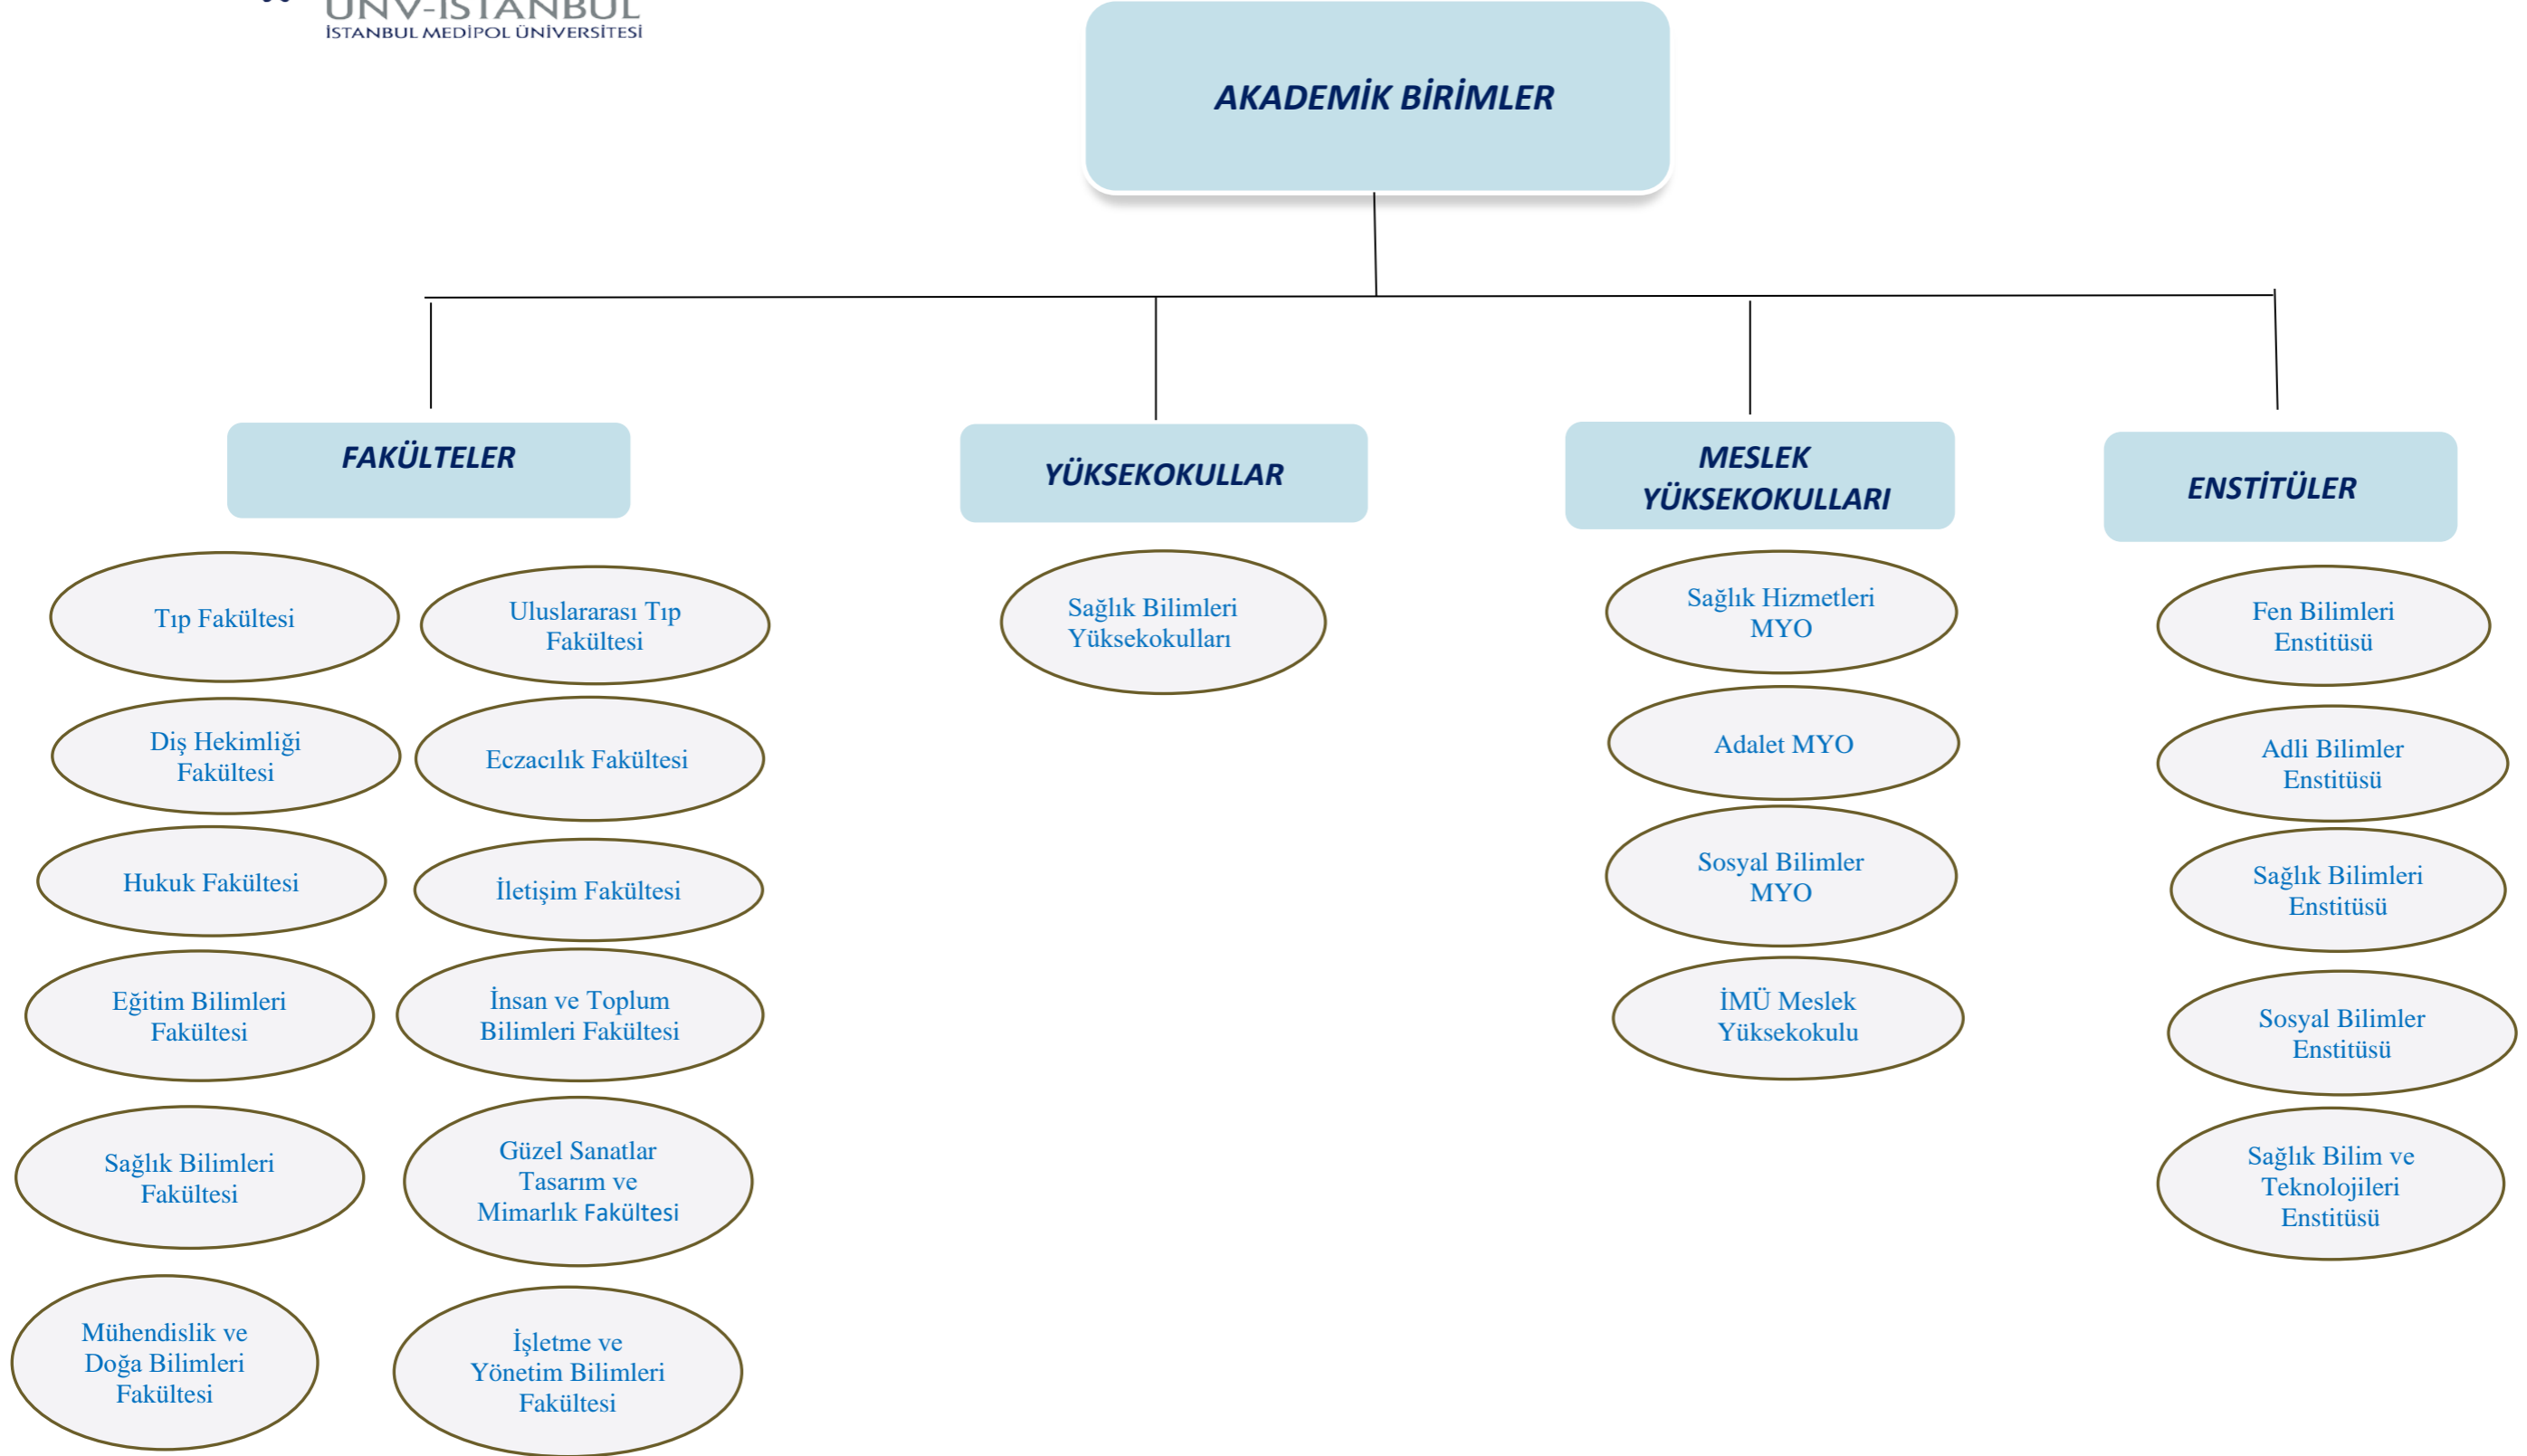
UNV-İSTANBUL
İSTANBUL MEDİPOL ÜNİVERSİTESİ

AKADEMİK BİRİMLER

FAKÜLTELER

Tıp Fakültesi

Uluslararası Tıp Fakültesi

Diş Hekimliği Fakültesi

Eczacılık Fakültesi

Hukuk Fakültesi

İletişim Fakültesi

Eğitim Bilimleri Fakültesi

İnsan ve Toplum Bilimleri Fakültesi

Sağlık Bilimleri Fakültesi

Güzel Sanatlar Tasarım ve Mimarlık Fakültesi

Mühendislik ve Doğa Bilimleri Fakültesi

İşletme ve Yönetim Bilimleri Fakültesi

YÜKSEKOKULLAR

Sağlık Bilimleri Yüksekokulları

MESLEK YÜKSEKOKULLARI

Sağlık Hizmetleri MYO

Adalet MYO

Sosyal Bilimler MYO

İMÜ Meslek Yüksekokulu

ENSTİTÜLER

Fen Bilimleri Enstitüsü

Adli Bilimler Enstitüsü

Sağlık Bilimleri Enstitüsü

Sosyal Bilimler Enstitüsü

Sağlık Bilim ve Teknolojileri Enstitüsü